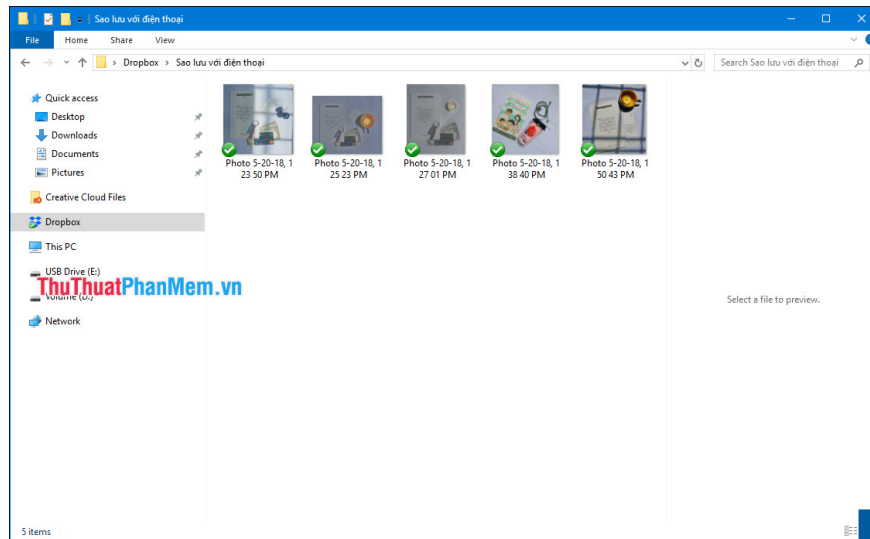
Sao lưu với điện thoại

File Home Share View

Dropbox > Sao lưu với điện thoại

Search Sao lưu với điện thoại

Quick access
Desktop
Downloads
Documents
Pictures
Creative Cloud Files
Dropbox
This PC
USB Drive (E:)
Volume (D:)
Network

ThuThuatPhanMem.vn

Photo 5-20-18, 1 23 50 PM
Photo 5-20-18, 1 25 23 PM
Photo 5-20-18, 1 27 01 PM
Photo 5-20-18, 1 38 40 PM
Photo 5-20-18, 1 50 43 PM

Select a file to preview.

5 items